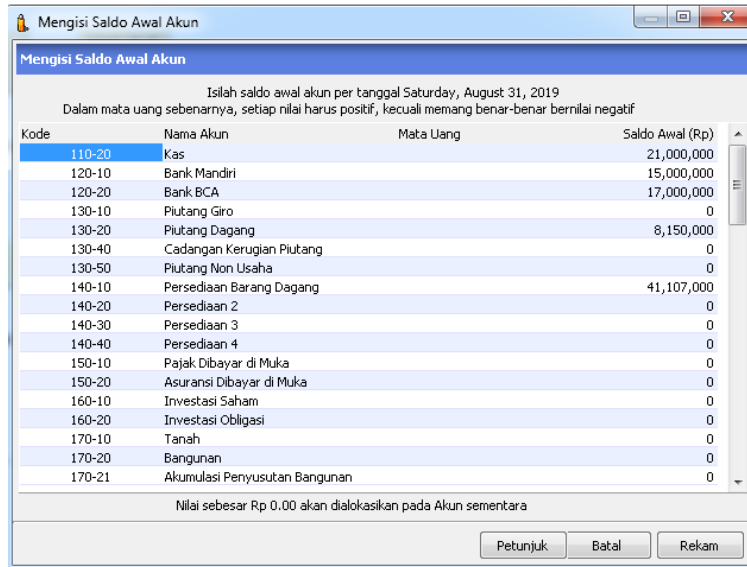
Mengisi Saldo Awal Akun

Mengisi Saldo Awal Akun

Isilah saldo awal akun per tanggal Saturday, August 31, 2019
Dalam mata uang sebenarnya, setiap nilai harus positif, kecuali memang benar-benar bernilai negatif

| Kode | Nama Akun | Mata Uang | Saldo Awal (Rp) |
|---|---|---|---|
| 110-20 | Kas | | 21,000,000 |
| 120-10 | Bank Mandiri | | 15,000,000 |
| 120-20 | Bank BCA | | 17,000,000 |
| 130-10 | Piutang Giro | | 0 |
| 130-20 | Piutang Dagang | | 8,150,000 |
| 130-40 | Cadangan Kerugian Piutang | | 0 |
| 130-50 | Piutang Non Usaha | | 0 |
| 140-10 | Persediaan Barang Dagang | | 41,107,000 |
| 140-20 | Persediaan 2 | | 0 |
| 140-30 | Persediaan 3 | | 0 |
| 140-40 | Persediaan 4 | | 0 |
| 150-10 | Pajak Dibayar di Muka | | 0 |
| 150-20 | Asuransi Dibayar di Muka | | 0 |
| 160-10 | Investasi Saham | | 0 |
| 160-20 | Investasi Obligasi | | 0 |
| 170-10 | Tanah | | 0 |
| 170-20 | Bangunan | | 0 |
| 170-21 | Akumulasi Penyusutan Bangunan | | 0 |

Nilai sebesar Rp 0.00 akan dialokasikan pada Akun sementara

Petunjuk
Batal
Rekam